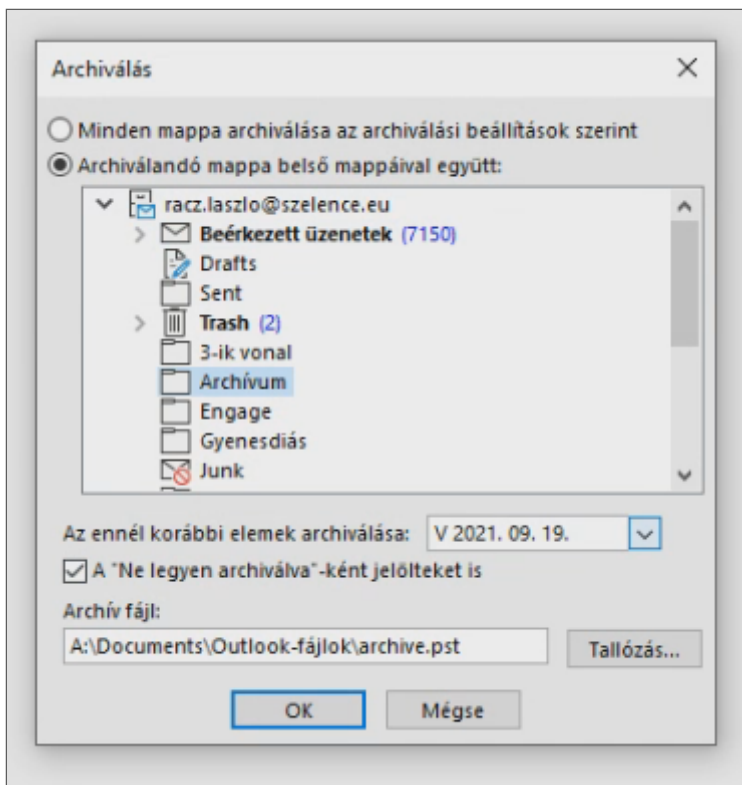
Archiválás

Minden mappa archiválása az archiválási beállítások szerint

Archiválandó mappa belső mappáival együtt:

racz.laszlo@szelence.eu
Beérkezett üzenetek (7150)
Drafts
Sent
Trash (2)
3-ik vonal
Archívum
Engage
Gyenesdiás
Junk

Az ennél korábbi elemek archiválása: V 2021. 09. 19.

A "Ne legyen archiválva"-ként jelölteket is

Archív fájl:
A:\Documents\Outlook-fájlok\archive.pst
Tallózás...

OK
Mégse